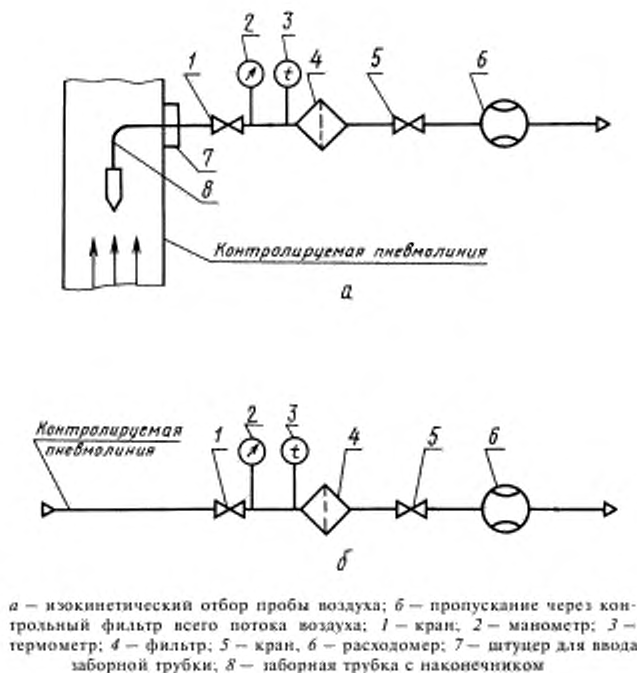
2
3
1
4
5
6
t
7
8
Контролируемая пневмолиния
а

2
3
Контролируемая пневмолиния
1
t
4
5
6
б

а — изокинетический отбор пробы воздуха; б — пропускание через контрольный фильтр всего потока воздуха; 1 — кран; 2 — манометр; 3 — термометр; 4 — фильтр; 5 — кран, 6 — расходомер; 7 — штуцер для ввода заборной трубки; 8 — заборная трубка с наконечником